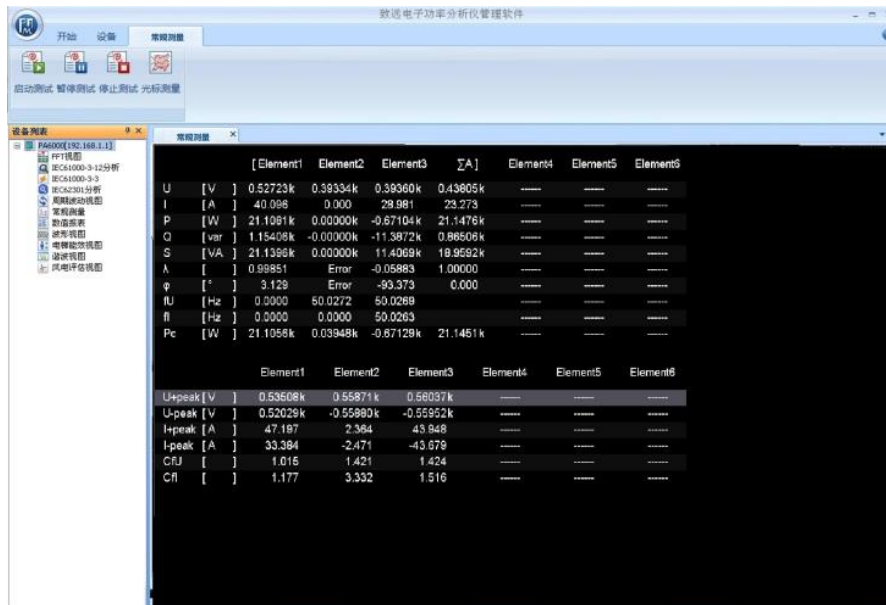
致远电子功率分析仪管理软件

开始 设备 常规测量

启动测试 暂停测试 停止测试 光标测量

设备列表 ㄗ ×

PA6000[192.168.1.1]
FFT视图
IEC61000-3-12分析
IEC61000-3-3
IEC62301分析
周期波动视图
常规测量
数值表表
波形视图
电能效率视图
谐波视图
风电评估视图

常规测量 ×

| | | [Element1 | Element2 | Element3 | ∑A] | Element4 | Element5 | Element6 |
|---|---|---|---|---|---|---|---|---|
| U | [V ] | 0.52723k | 0.39334k | 0.39360k | 0.43805k | ------ | ------ | ------ |
| I | [A ] | 40.096 | 0.000 | 29.981 | 23.273 | ------ | ------ | ------ |
| P | [W ] | 21.1061k | 0.00000k | -0.67104k | 21.1476k | ------ | ------ | ------ |
| Q | [var ] | 1.15406k | -0.00000k | -11.3872k | 0.86506k | ------ | ------ | ------ |
| S | [VA ] | 21.1396k | 0.00000k | 11.4069k | 18.9592k | ------ | ------ | ------ |
| λ | [ ] | 0.99851 | Error | -0.05883 | 1.00000 | ------ | ------ | ------ |
| φ | [° ] | 3.129 | Error | -93.373 | 0.000 | ------ | ------ | ------ |
| fU | [Hz ] | 0.0000 | 50.0272 | 50.0269 | | ------ | ------ | ------ |
| fI | [Hz ] | 0.0000 | 0.0000 | 50.0263 | | ------ | ------ | ------ |
| Pc | [W ] | 21.1056k | 0.03948k | -0.67129k | 21.1451k | ------ | ------ | ------ |

| | | Element1 | Element2 | Element3 | Element4 | Element5 | Element6 |
|---|---|---|---|---|---|---|---|
| U+peak | [V ] | 0.53508k | 0.55871k | 0.56037k | ------ | ------ | ------ |
| U-peak | [V ] | 0.52029k | -0.55880k | -0.55952k | ------ | ------ | ------ |
| I+peak | [A ] | 47.197 | 2.364 | 43.948 | ------ | ------ | ------ |
| I-peak | [A ] | 33.384 | -2.471 | -43.679 | ------ | ------ | ------ |
| CfU | [ ] | 1.015 | 1.421 | 1.424 | ------ | ------ | ------ |
| CfI | [ ] | 1.177 | 3.332 | 1.516 | ------ | ------ | ------ |